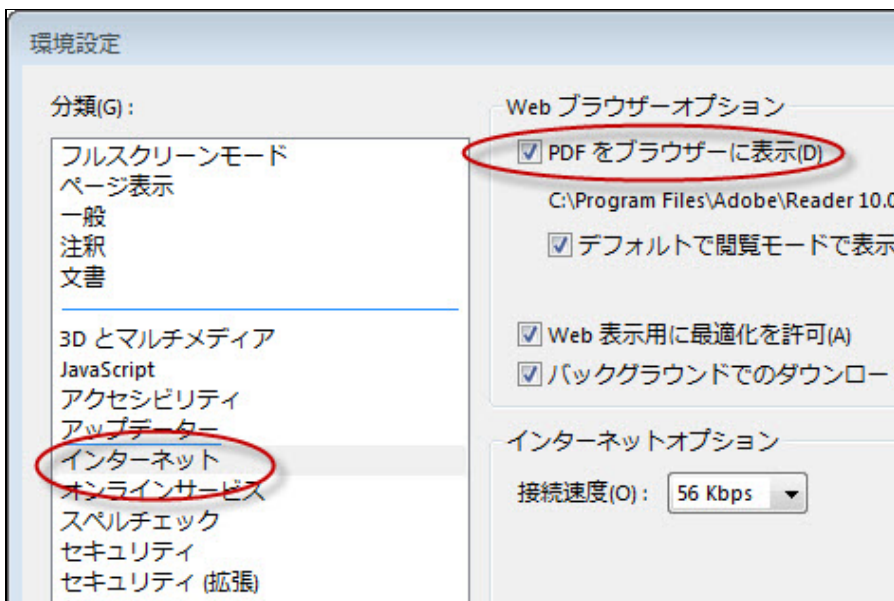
環境設定

分類(G) :

フルスクリーンモード
ページ表示
一般
注釈
文書

3D とマルチメディア
JavaScript
アクセシビリティ
アップデーター
インターネット
オンラインサービス
スペルチェック
セキュリティ
セキュリティ (拡張)

Web ブラウザーオプション

☑ PDF をブラウザーに表示(D)

C:\Program Files\Adobe\Reader 10.0

☑ デフォルトで閲覧モードで表示

☑ Web 表示用に最適化を許可(A)

☑ バックグラウンドでのダウンロー

インターネットオプション

接続速度(O) : 56 Kbps